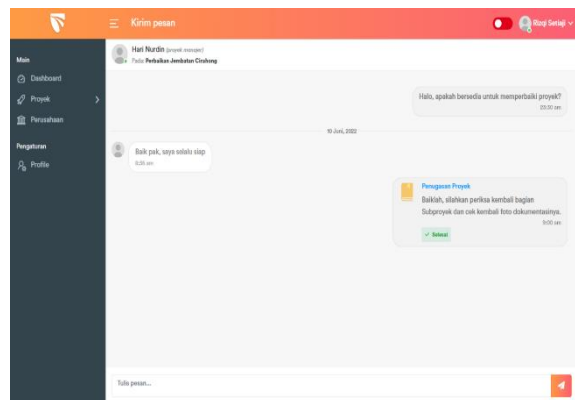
Kirim pesan

Rizqi Setiaji

Main

Dashboard

Proyek

Perusahaan

Pengaturan

Profile

Hari Nurdin (proyek manajer)

Pada: Perbaikan Jembatan Cisitung

Halo, apakah bersedia untuk memperbaiki proyek?

05:30 am

10 Juni, 2022

Baik pak, saya selalu siap

8:36 am

Penugasan Proyek

Baiklah, silahkan periksa kembali bagian Subproyek dan cek kembali foto dokumentasinya.

9:00 am

✓ Selesai

Tulis pesan...